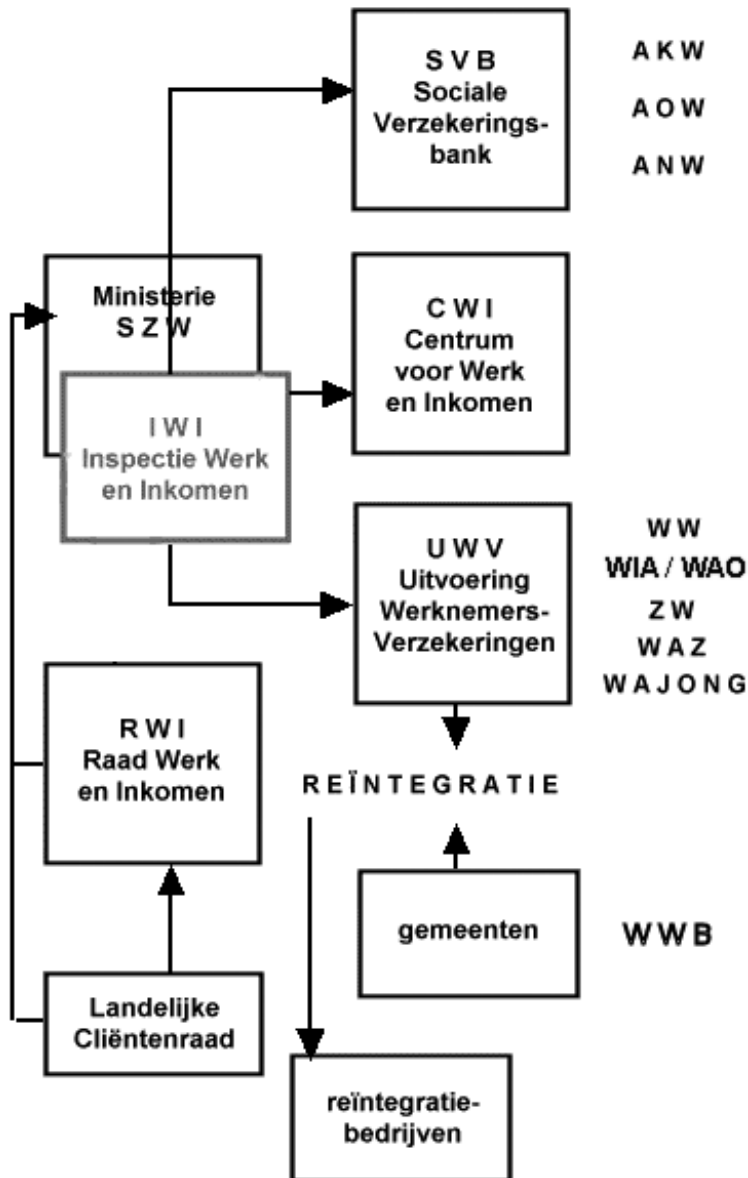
S V B
Sociale
Verzekeringsbank

A K W

A O W

A N W

Ministerie
S Z W

I W I
Inspectie Werk
en Inkomen

C W I
Centrum
voor Werk
en Inkomen

U W V
Uitvoering
Werknemers-
Verzekeringen

W W
WIA / WAO
Z W
W A Z
W A J O N G

R W I
Raad Werk
en Inkomen

R E Ï N T E G R A T I E

gemeenten

W W B

Landelijke
Cliëntenraad

reïntegratiebedrijven